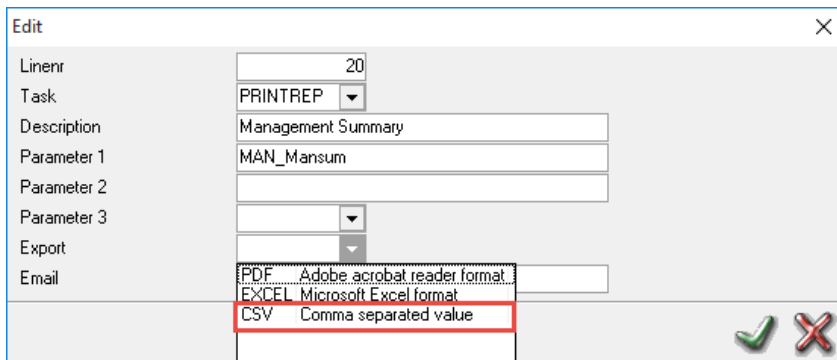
Edit

Linenr 20
Task PRINTREP
Description Management Summary
Parameter 1 MAN_Mansum
Parameter 2
Parameter 3
Export
Email

PDF Adobe acrobat reader format
EXCEL Microsoft Excel format
CSV Comma separated value